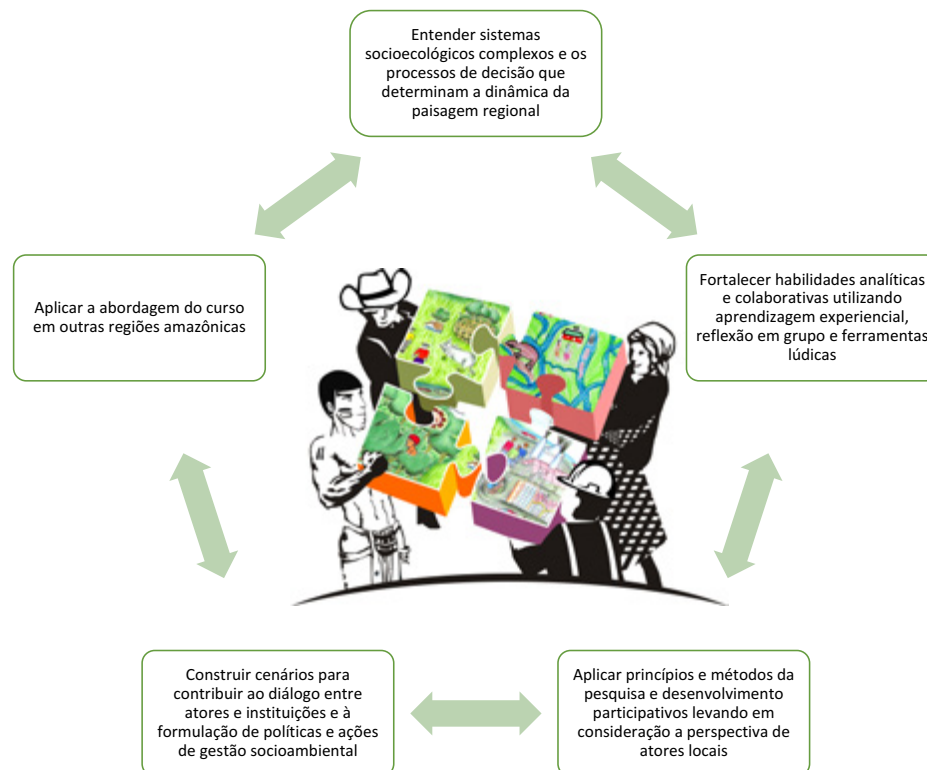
Entender sistemas socioecológicos complexos e os processos de decisão que determinam a dinâmica da paisagem regional

Aplicar a abordagem do curso em outras regiões amazônicas

Fortalecer habilidades analíticas e colaborativas utilizando aprendizagem experiencial, reflexão em grupo e ferramentas lúdicas

Construir cenários para contribuir ao diálogo entre atores e instituições e à formulação de políticas e ações de gestão socioambiental

Aplicar princípios e métodos da pesquisa e desenvolvimento participativos levando em consideração a perspectiva de atores locais